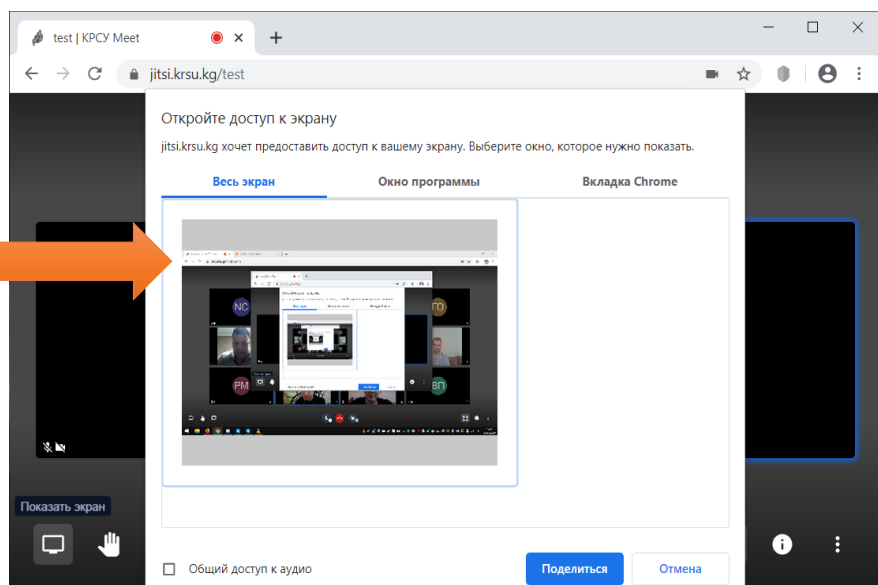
test | КРСУ Meet

jitsi.krsu.kg/test

Откройте доступ к экрану

jitsi.krsu.kg хочет предоставить доступ к вашему экрану. Выберите окно, которое нужно показать.

Весь экран | Окно программы | Вкладка Chrome

NC
ГО
PM
ВП

Показать экран

Общий доступ к аудио

Поделиться

Отмена